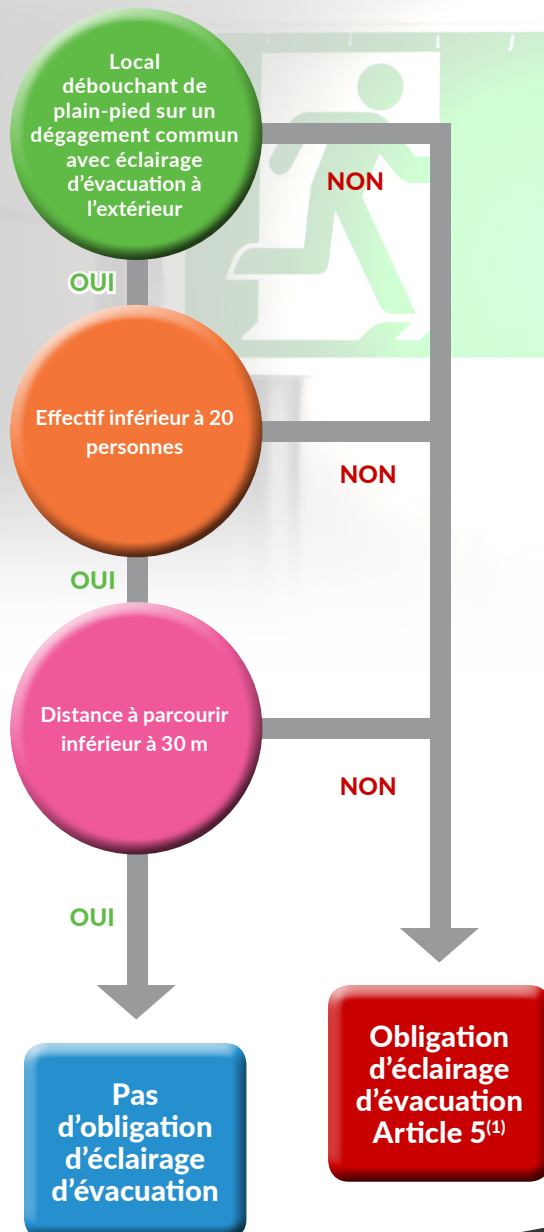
Local débouchant de plain-pied sur un dégagement commun avec éclairage d'évacuation à l'extérieur

NON

OUI

Effectif inférieur à 20 personnes

NON

OUI

Distance à parcourir inférieur à 30 m

NON

OUI

Pas d'obligation d'éclairage d'évacuation

Obligation d'éclairage d'évacuation Article 5$^{(1)}$